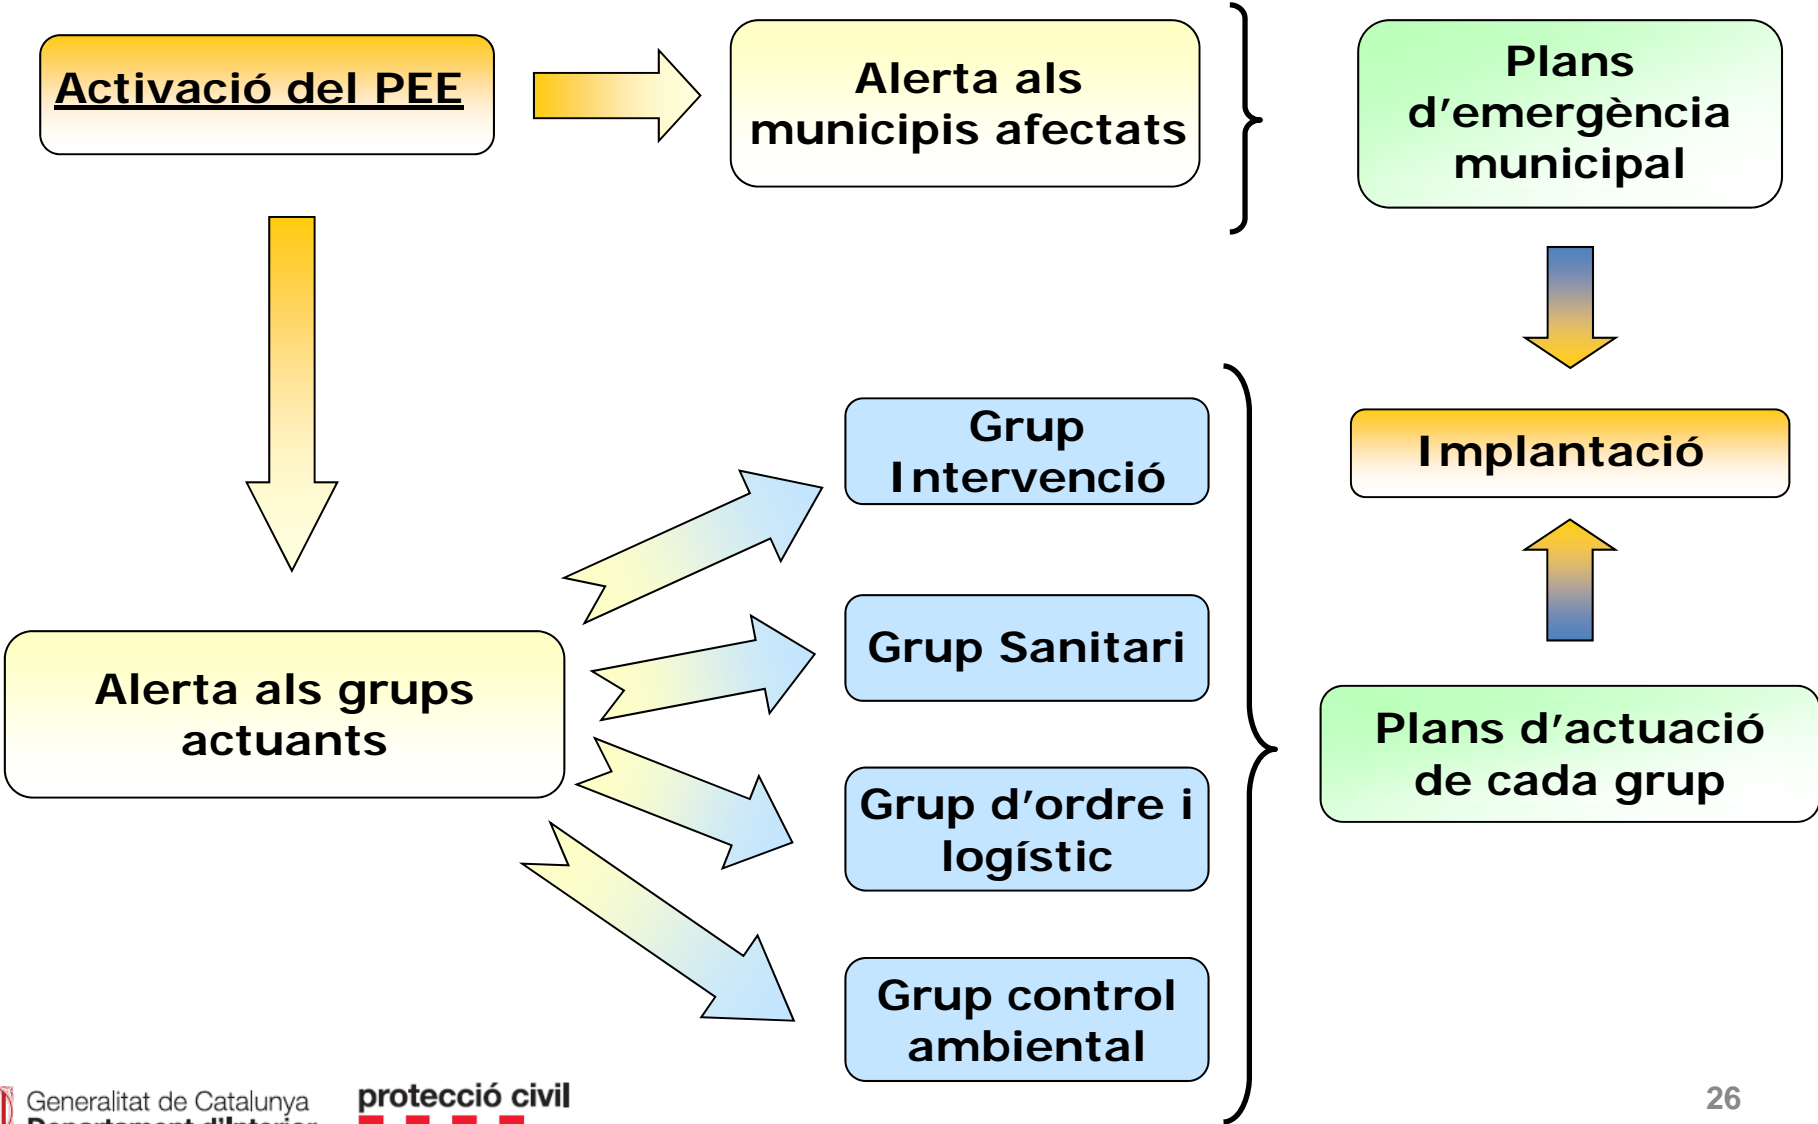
Activació del PEE

Alerta als municipis afectats

Plans d'emergència municipal

Implantació

Plans d'actuació de cada grup

Alerta als grups actuants

Grup Intervenció

Grup Sanitari

Grup d'ordre i logístic

Grup control ambiental

Generalitat de Catalunya
Departament d'Interior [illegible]

protecció civil

26